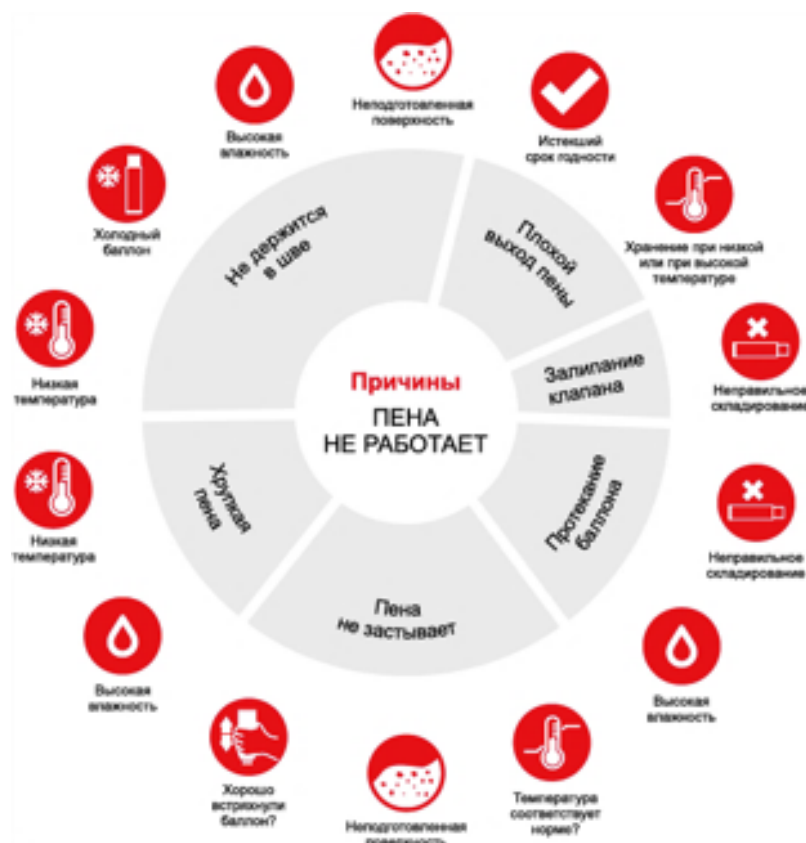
Причины
ПЕНА НЕ РАБОТАЕТ

Не держится в шве
Плохой выход пены
Залипание клапана
Протекание баллона
Пена не застывает
Хрупкая пена

Неподготовленная поверхность
Истекший срок годности
Хранение при низкой или при высокой температуре
Неправильное складирование
Неправильное складирование
Высокая влажность
Температура соответствует норме?
Неподготовленная поверхность
Хорошо встряхнули баллон?
Высокая влажность
Низкая температура
Низкая температура
Холодный баллон
Высокая влажность